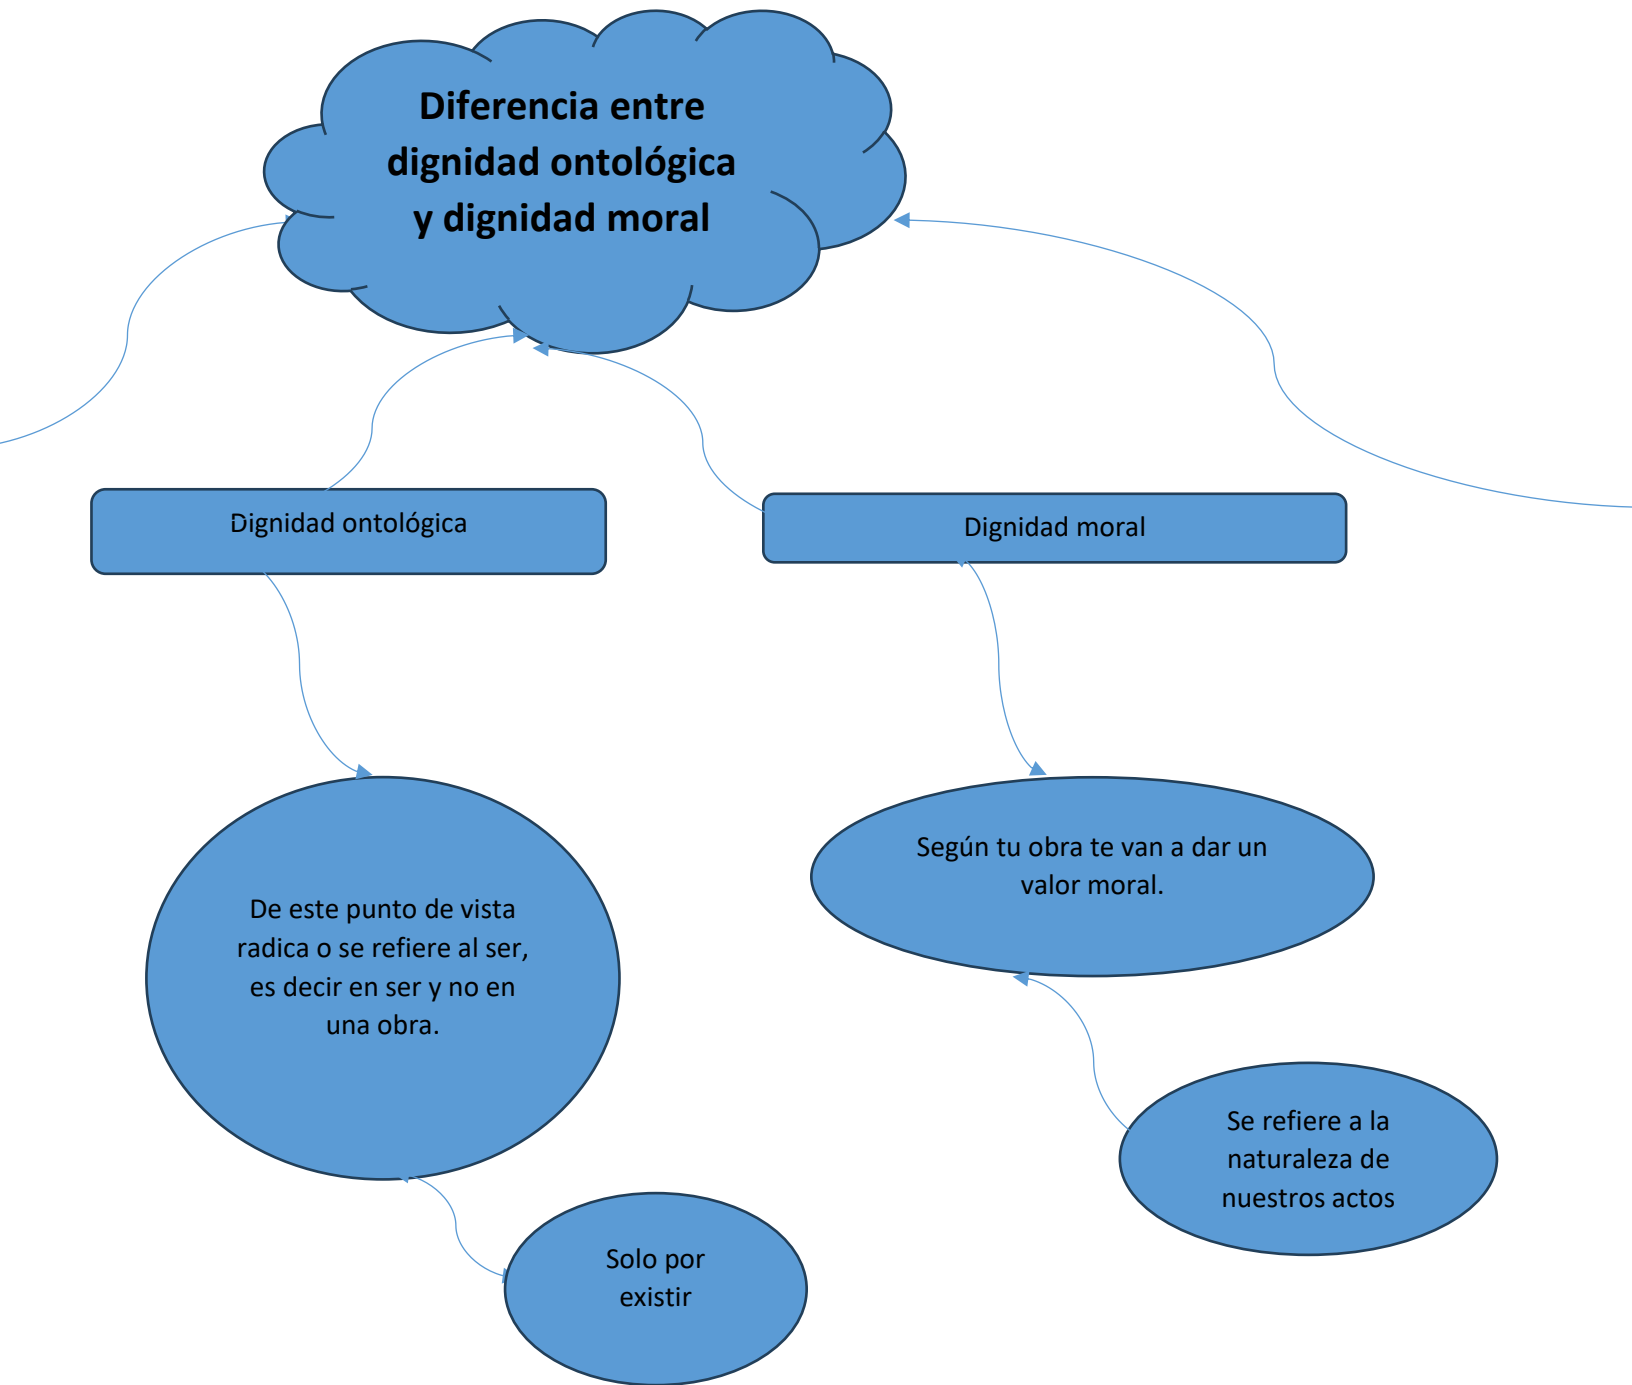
Diferencia entre dignidad ontológica y dignidad moral

Dignidad ontológica

Dignidad moral

De este punto de vista radica o se refiere al ser, es decir en ser y no en una obra.

Según tu obra te van a dar un valor moral.

Se refiere a la naturaleza de nuestros actos

Solo por existir